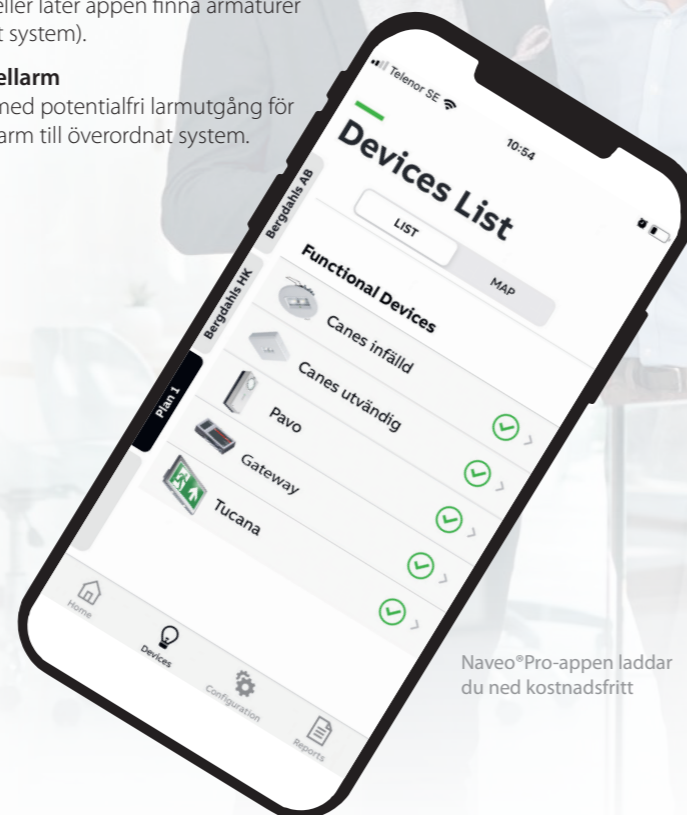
eller låter appen finna armaturer
t system).

ellarm
med potentialfri larmutgång för
larm till överordnat system.

Telenor SE
10:54

Devices List

LIST
MAP

Bergdahls AB
Bergdahls HK
Plan 1

Functional Devices
Canes infälld
Canes utvändig
Pavo
Gateway
Tucana

Home
Devices
Configuration
Reports

Naveo®Pro-appen laddar du ned kostnadsfritt